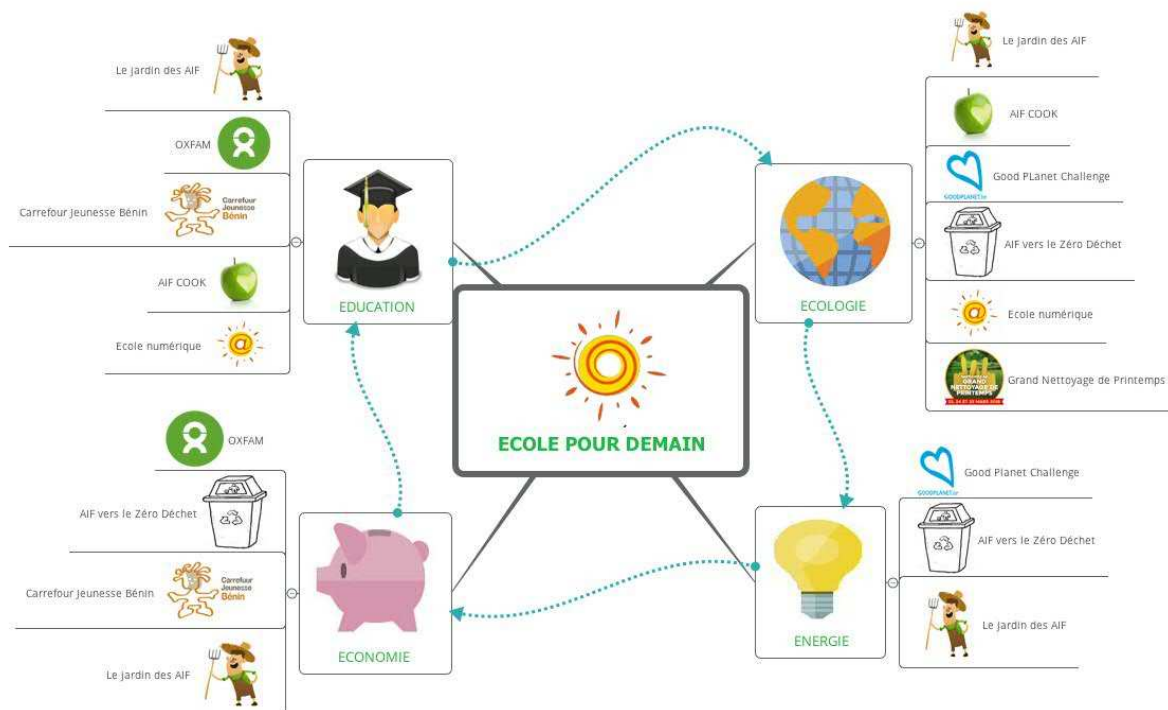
ECOLE POUR DEMAIN

EDUCATION

Le jardin des AIF

OXFAM

Carrefour Jeunesse Bénin

Carrefour Jeunesse Bénin

AIF COOK

Ecole numérique

ECOLOGIE

Le jardin des AIF

AIF COOK

Good PLanet Challenge

GOODPLANET

AIF vers le Zéro Déchet

Ecole numérique

Grand Nettoyage de Printemps

GRAND NETTOYAGE DE PRINTEMPS

ECONOMIE

OXFAM

AIF vers le Zéro Déchet

Carrefour Jeunesse Bénin

Carrefour Jeunesse Bénin

Le jardin des AIF

ENERGIE

Good Planet Challenge

GOODPLANET

AIF vers le Zéro Déchet

Le jardin des AIF